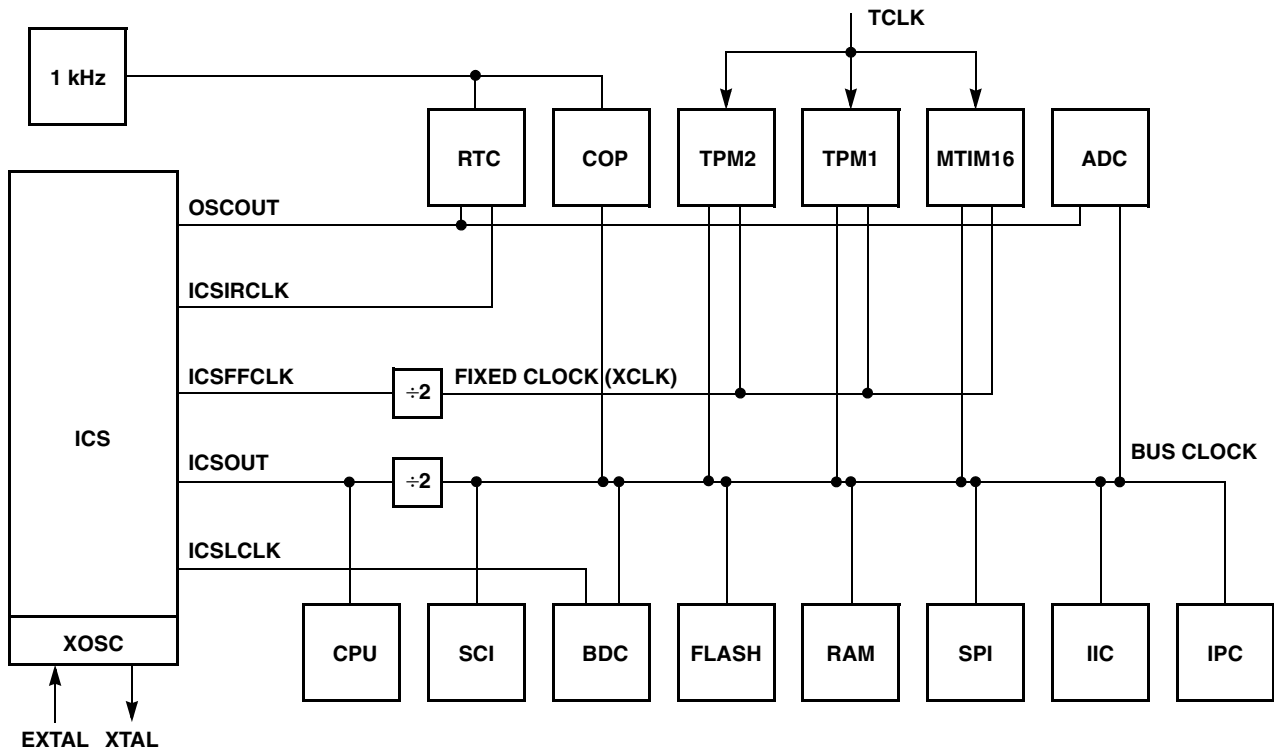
TCLK

1 kHz

RTC

COP

TPM2

TPM1

MTIM16

ADC

OSCOUT

ICSIRCLK

ICSFFCLK

$\div 2$

FIXED CLOCK (XCLK)

ICS

ICSOUT

$\div 2$

BUS CLOCK

ICSLCLK

CPU

SCI

BDC

FLASH

RAM

SPI

IIC

IPC

XOSC

EXTAL XTAL